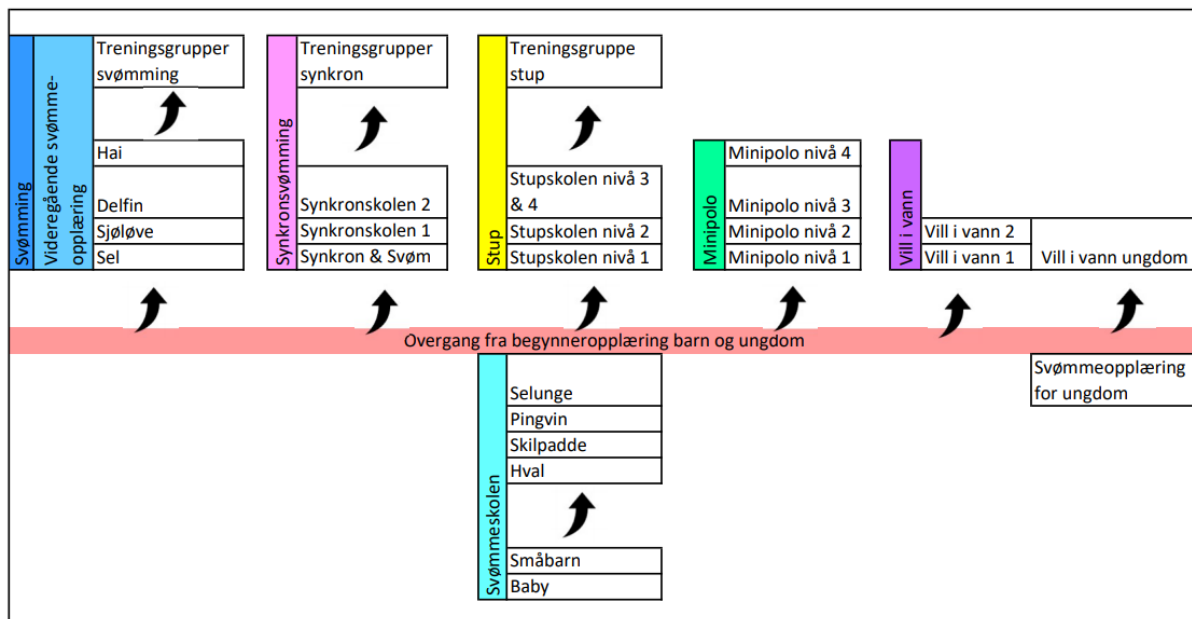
Svømming

Videregående svømmeopplæring

Treningsgrupper svømming

Hai

Delfin

Sjøløve

Sel

Synkronsvømming

Treningsgrupper synkron

Synkronskolen 2

Synkronskolen 1

Synkron & Svøm

Stup

Treningsgruppe stup

Stupskolen nivå 3 & 4

Stupskolen nivå 2

Stupskolen nivå 1

Minipolo

Minipolo nivå 4

Minipolo nivå 3

Minipolo nivå 2

Minipolo nivå 1

Vill i vann

Vill i vann 2

Vill i vann 1

Vill i vann ungdom

Overgang fra begynneropplæring barn og ungdom

Svømmeskolen

Selunge

Pingvin

Skilpadde

Hval

Småbarn

Baby

Svømmeopplæring for ungdom